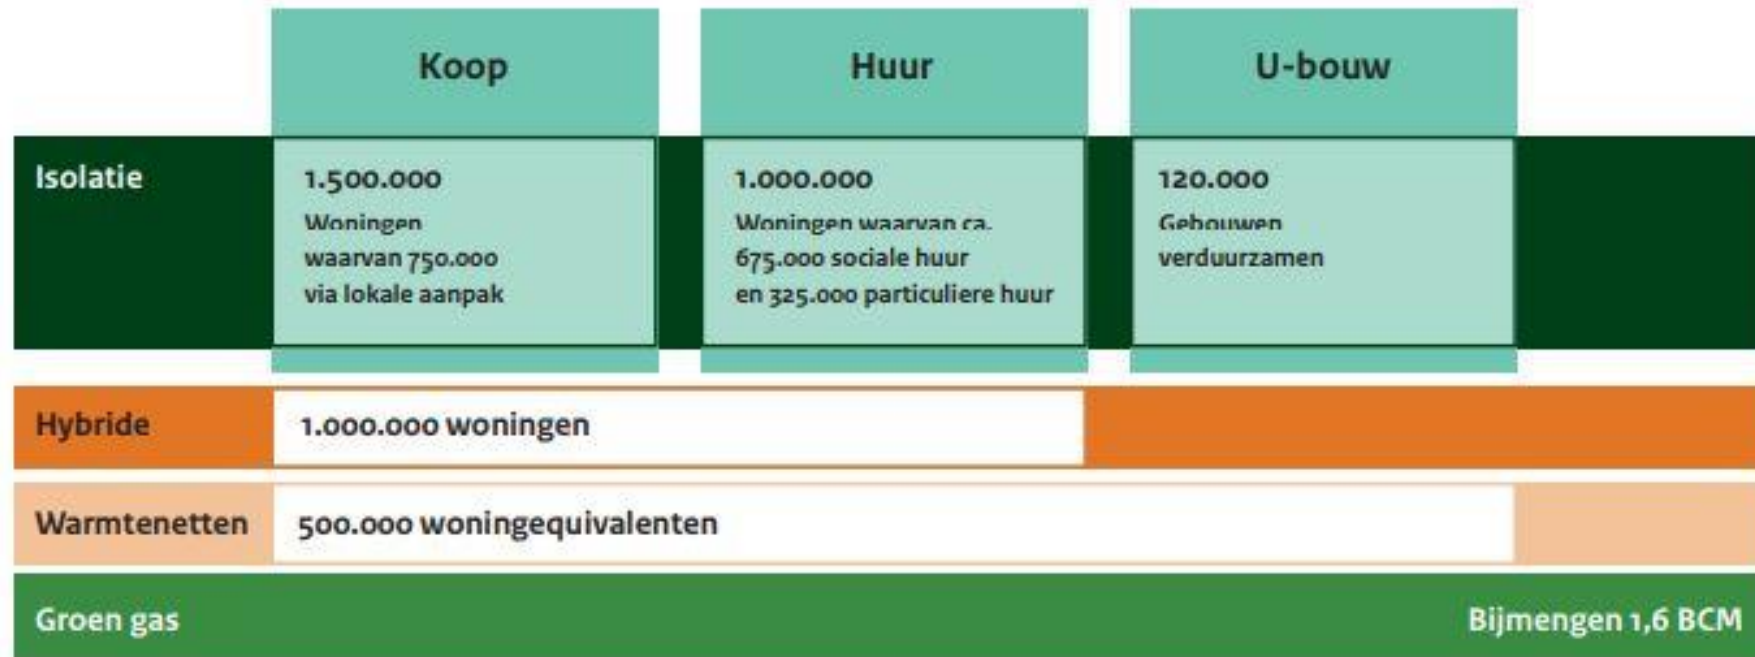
| | Koop | Huur | U-bouw |
|---|---|---|---|
| Isolatie | 1.500.000 Woningen waarvan 750.000 via lokale aanpak | 1.000.000 Woningen waarvan ca. 675.000 sociale huur en 325.000 particuliere huur | 120.000 Gebouwen verduurzamen |

Hybride 1.000.000 woningen

Warmtenetten 500.000 woningequivalenten

Groen gas Bijmengen 1,6 BCM